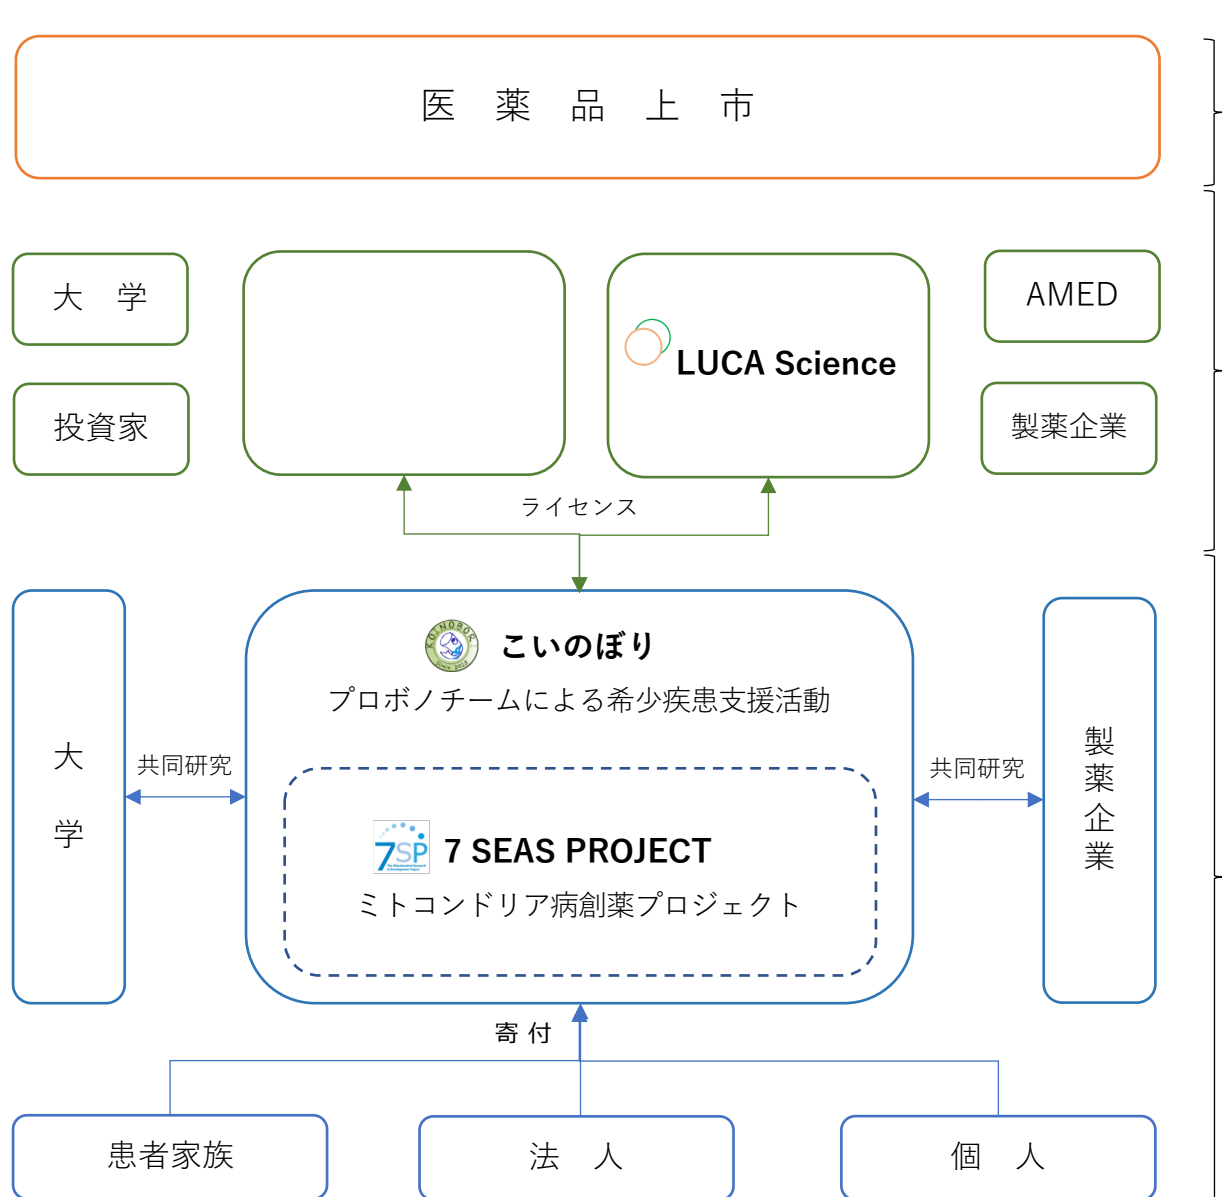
医　薬　品　上　市

大　学

投資家

LUCA Science

AMED

製薬企業

ライセンス

こいのぼり

プロボノチームによる希少疾患支援活動

大

学

共同研究

7SP

7 SEAS PROJECT

ミトコンドリア病創薬プロジェクト

共同研究

製
薬
企
業

寄 付

患者家族

法　人

個　人